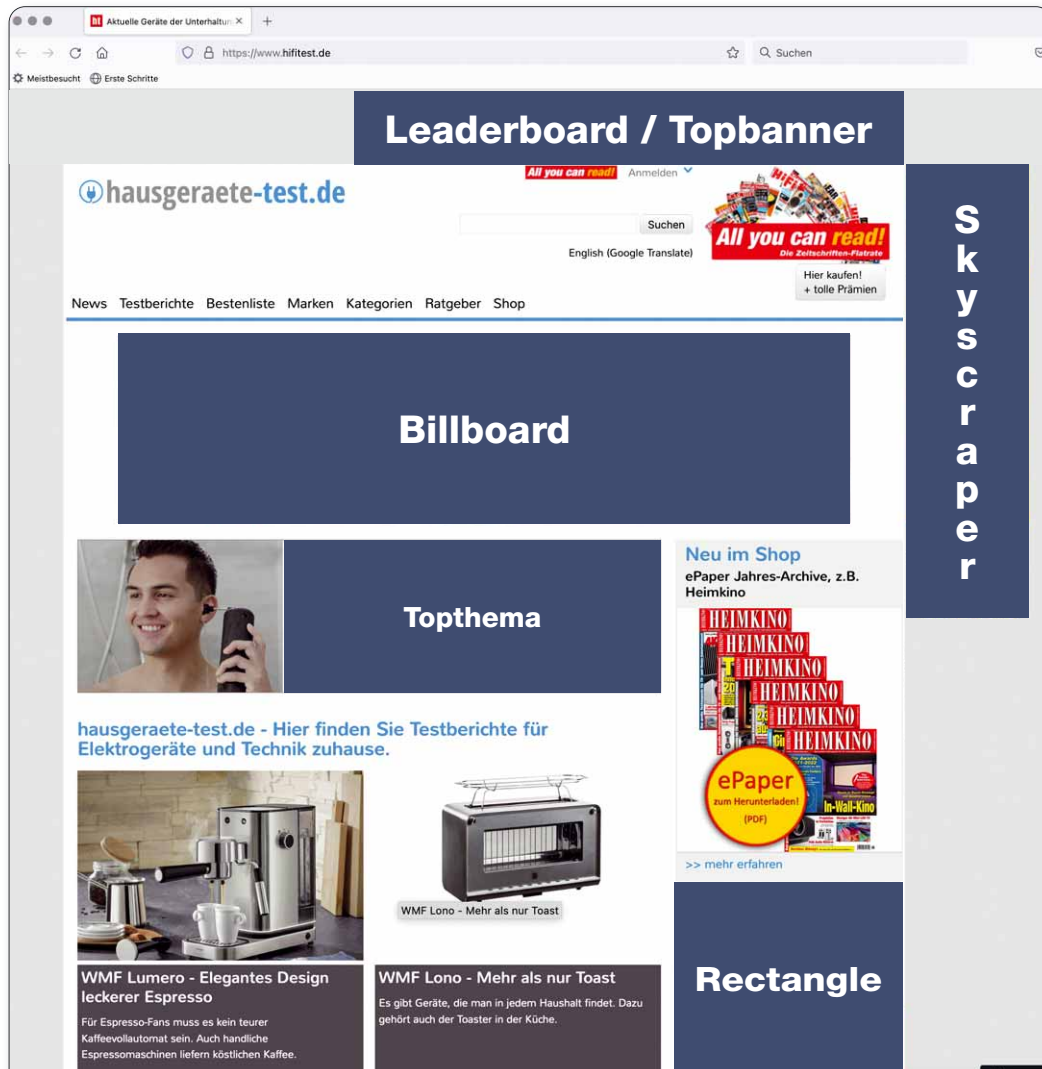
Aktuelle Geräte der Unterhaltun ×

https://www.hifitest.de

Suchen

Meistbesucht Erste Schritte

Leaderboard / Topbanner

hausgeraete-test.de

All you can read! Anmelden

Suchen

English (Google Translate)

All you can read! Die Zeitschriften-Flatrate

Hier kaufen! + tolle Prämien

News Testberichte Bestenliste Marken Kategorien Ratgeber Shop

Skyscraper

Billboard

Topthema

Neu im Shop
ePaper Jahres-Archive, z.B. Heimkino

HEIMKINO HEIMKINO HEIMKINO HEIMKINO HEIMKINO HEIMKINO

ePaper zum Herunterladen! (PDF)

In-Wall-Kino

>> mehr erfahren

hausgeraete-test.de - Hier finden Sie Testberichte für Elektrogeräte und Technik zuhause.

WMF Lono - Mehr als nur Toast

WMF Lumero - Elegantes Design leckerer Espresso

Für Espresso-Fans muss es kein teurer Kaffeevollautomat sein. Auch handliche Espressomaschinen liefern köstlichen Kaffee.

WMF Lono - Mehr als nur Toast

Es gibt Geräte, die man in jedem Haushalt findet. Dazu gehört auch der Toaster in der Küche.

Rectangle